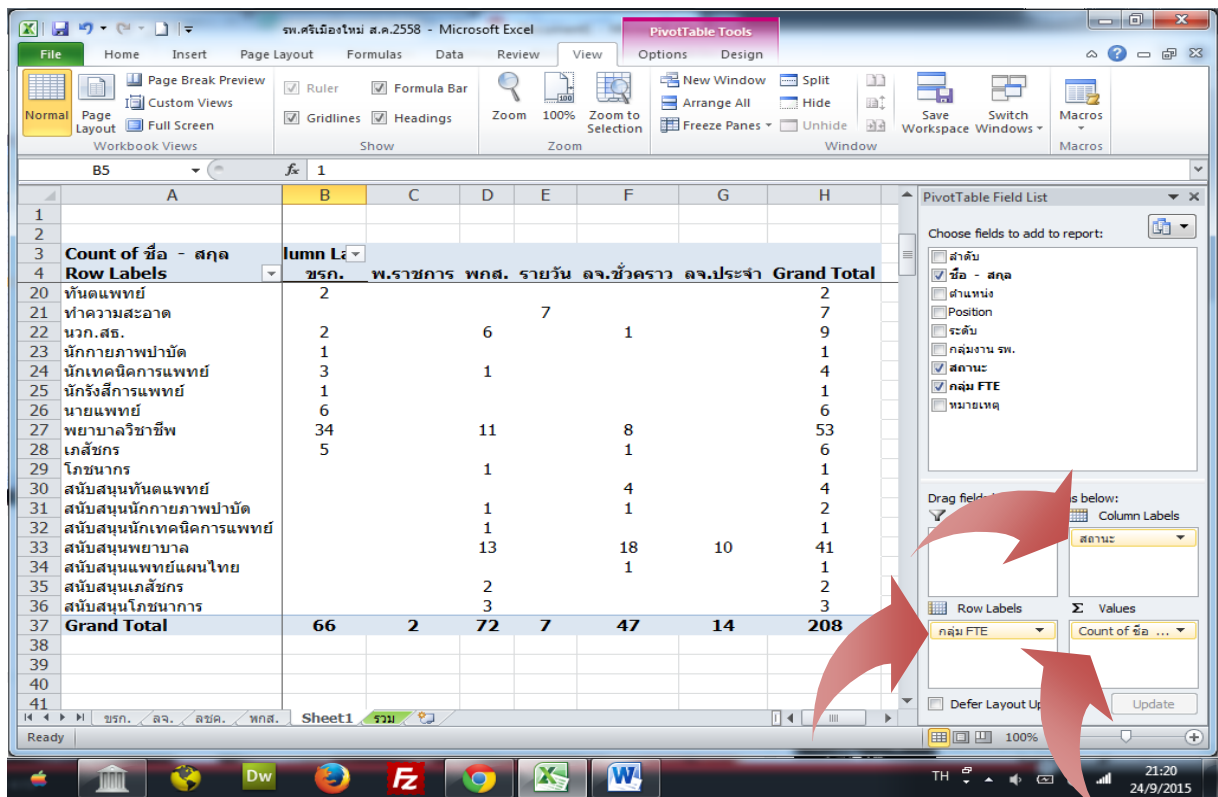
รพ.ศรีเมืองใหม่ ส.ค.2558 - Microsoft Excel

PivotTable Tools

File Home Insert Page Layout Formulas Data Review View Options Design

Normal Page Layout Page Break Preview Custom Views Full Screen Workbook Views

Ruler Formula Bar Gridlines Headings Show

Zoom 100% Zoom to Selection Zoom

New Window Arrange All Freeze Panes Split Hide Unhide Window

Save Workspace Switch Windows Macros Macros

B5 $f_x$ 1

| | A | B | C | D | E | F | G | H |
|---|---|---|---|---|---|---|---|---|
| 1 | | | | | | | | |
| 2 | | | | | | | | |
| 3 | Count of ชื่อ - สกุล | lumn La | | | | | | |
| 4 | Row Labels | ขรก. | พ.ราชการ | พกส. | รายวัน | ลจ.ชั่วคราว | ลจ.ประจำ | Grand Total |
| 20 | ทันตแพทย์ | 2 | | | | | | 2 |
| 21 | ทำความสะอาด | | | | 7 | | | 7 |
| 22 | นวก.สธ. | 2 | | 6 | | 1 | | 9 |
| 23 | นักกายภาพบำบัด | 1 | | | | | | 1 |
| 24 | นักเทคนิคการแพทย์ | 3 | | 1 | | | | 4 |
| 25 | นักรังสีการแพทย์ | 1 | | | | | | 1 |
| 26 | นายแพทย์ | 6 | | | | | | 6 |
| 27 | พยาบาลวิชาชีพ | 34 | | 11 | | 8 | | 53 |
| 28 | เภสัชกร | 5 | | | | 1 | | 6 |
| 29 | โภชนากร | | | 1 | | | | 1 |
| 30 | สนับสนุนทันตแพทย์ | | | | | 4 | | 4 |
| 31 | สนับสนุนนักกายภาพบำบัด | | | 1 | | 1 | | 2 |
| 32 | สนับสนุนนักเทคนิคการแพทย์ | | | 1 | | | | 1 |
| 33 | สนับสนุนพยาบาล | | | 13 | | 18 | 10 | 41 |
| 34 | สนับสนุนแพทย์แผนไทย | | | | | 1 | | 1 |
| 35 | สนับสนุนเภสัชกร | | | 2 | | | | 2 |
| 36 | สนับสนุนโภชนาการ | | | 3 | | | | 3 |
| 37 | Grand Total | 66 | 2 | 72 | 7 | 47 | 14 | 208 |
| 38 | | | | | | | | |
| 39 | | | | | | | | |
| 40 | | | | | | | | |
| 41 | | | | | | | | |

ขรก. ลจ. ลชค. พกส. Sheet1 รวม

Ready

PivotTable Field List
Choose fields to add to report:
ลำดับ
ชื่อ - สกุล
ตำแหน่ง
Position
ระดับ
กลุ่มงาน รพ.
สถานะ
กลุ่ม FTE
หมายเหตุ

Drag field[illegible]s below:
Column Labels
สถานะ
Row Labels
กลุ่ม FTE
Values
Count of ชื่อ ...
Defer Layout Up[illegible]
Update

100%

TH 21:20 24/9/2015